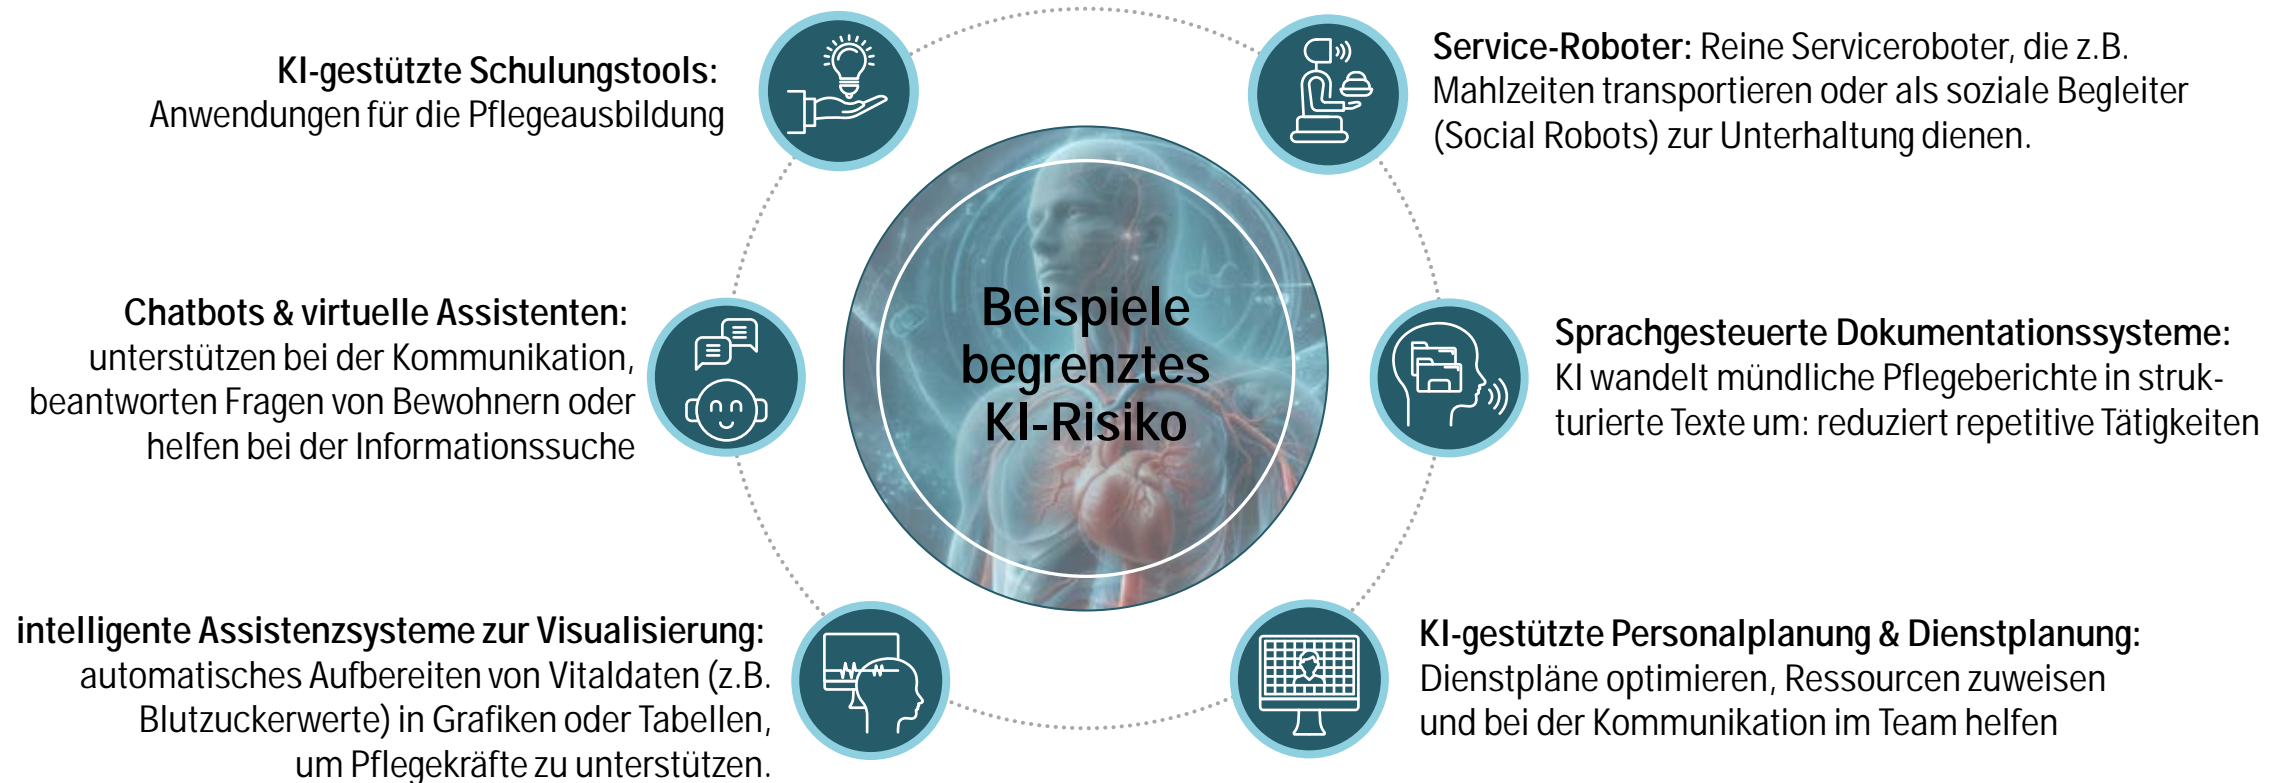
Beispiele begrenztes KI-Risiko

**KI-gestützte Schulungstools:** Anwendungen für die Pflegeausbildung

**Service-Roboter:** Reine Serviceroboter, die z.B. Mahlzeiten transportieren oder als soziale Begleiter (Social Robots) zur Unterhaltung dienen.

**Chatbots & virtuelle Assistenten:** unterstützen bei der Kommunikation, beantworten Fragen von Bewohnern oder helfen bei der Informationssuche

**Sprachgesteuerte Dokumentationssysteme:** KI wandelt mündliche Pflegeberichte in strukturierte Texte um: reduziert repetitive Tätigkeiten

**intelligente Assistenzsysteme zur Visualisierung:** automatisches Aufbereiten von Vitaldaten (z.B. Blutzuckerwerte) in Grafiken oder Tabellen, um Pflegekräfte zu unterstützen.

**KI-gestützte Personalplanung & Dienstplanung:** Dienstpläne optimieren, Ressourcen zuweisen und bei der Kommunikation im Team helfen